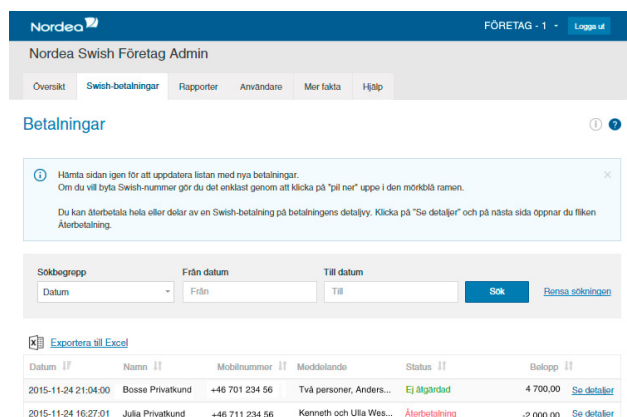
Nordea

FÖRETAG - 1 · Logga ut

Nordea Swish Företag Admin

Översikt | Swish-betalningar | Rapporter | Användare | Mer fakta | Hjälp

Betalningar

Hämta sidan igen för att uppdatera listan med nya betalningar.
Om du vill byta Swish-nummer gör du det enklast genom att klicka på "pil ner" uppe i den mörkblå ramen.

Du kan återbetala hela eller delar av en Swish-betalning på betalningens detaljvy. Klicka på "Se detaljer" och på nästa sida öppnar du fliken Återbetalning.

Sökbegrepp
Datum

Från datum
Från

Till datum
Till

Sök

Rensa sökningen

Exportera till Excel

| Datum | Namn | Mobilnummer | Meddelande | Status | Belopp | |
|---|---|---|---|---|---|---|
| 2015-11-24 21:04:00 | Bosse Privatkund | +46 701 234 56 | Två personer, Anders... | Ej åtgärdad | 4 700,00 | Se detaljer |
| 2015-11-24 16:27:01 | Julia Privatkund | +46 711 234 56 | Kenneth och Ulla Wes... | Återbetalning | -2 000,00 | Se detaljer |